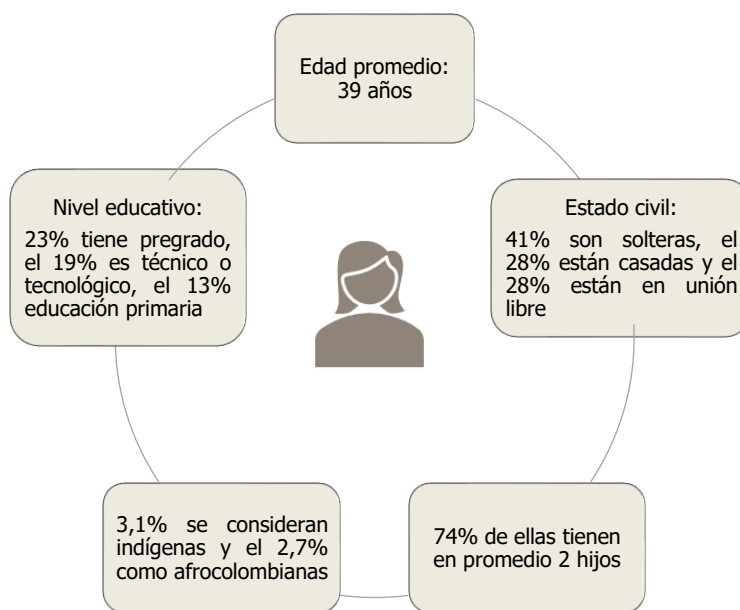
Edad promedio:
39 años

Estado civil:
41% son solteras, el 28% están casadas y el 28% están en unión libre

74% de ellas tienen en promedio 2 hijos

3,1% se consideran indígenas y el 2,7% como afrocolombianas

Nivel educativo:
23% tiene pregrado, el 19% es técnico o tecnológico, el 13% educación primaria